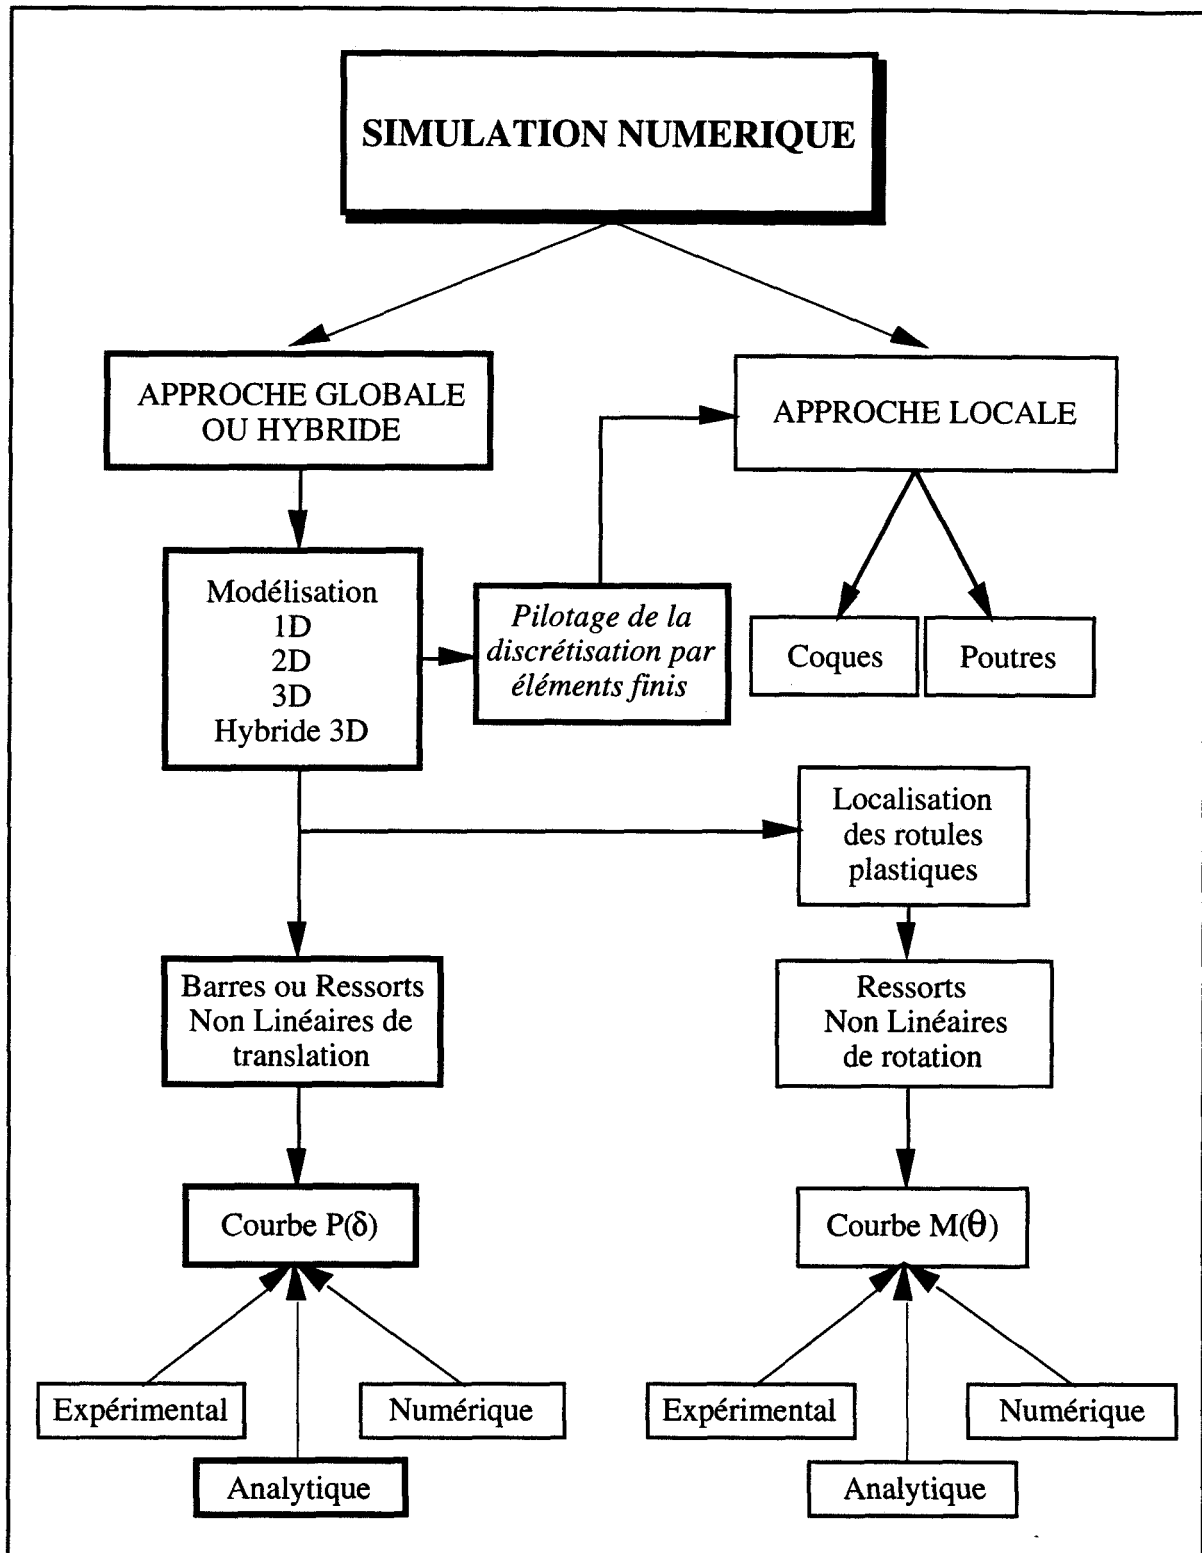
SIMULATION NUMERIQUE

APPROCHE GLOBALE OU HYBRIDE

APPROCHE LOCALE

Modélisation
1D
2D
3D
Hybride 3D

*Pilotage de la discrétisation par éléments finis*

Coques

Poutres

Localisation des rotules plastiques

Barres ou Ressorts Non Linéaires de translation

Ressorts Non Linéaires de rotation

Courbe $P(\delta)$

Courbe $M(\theta)$

Expérimental

Numérique

Analytique

Expérimental

Numérique

Analytique